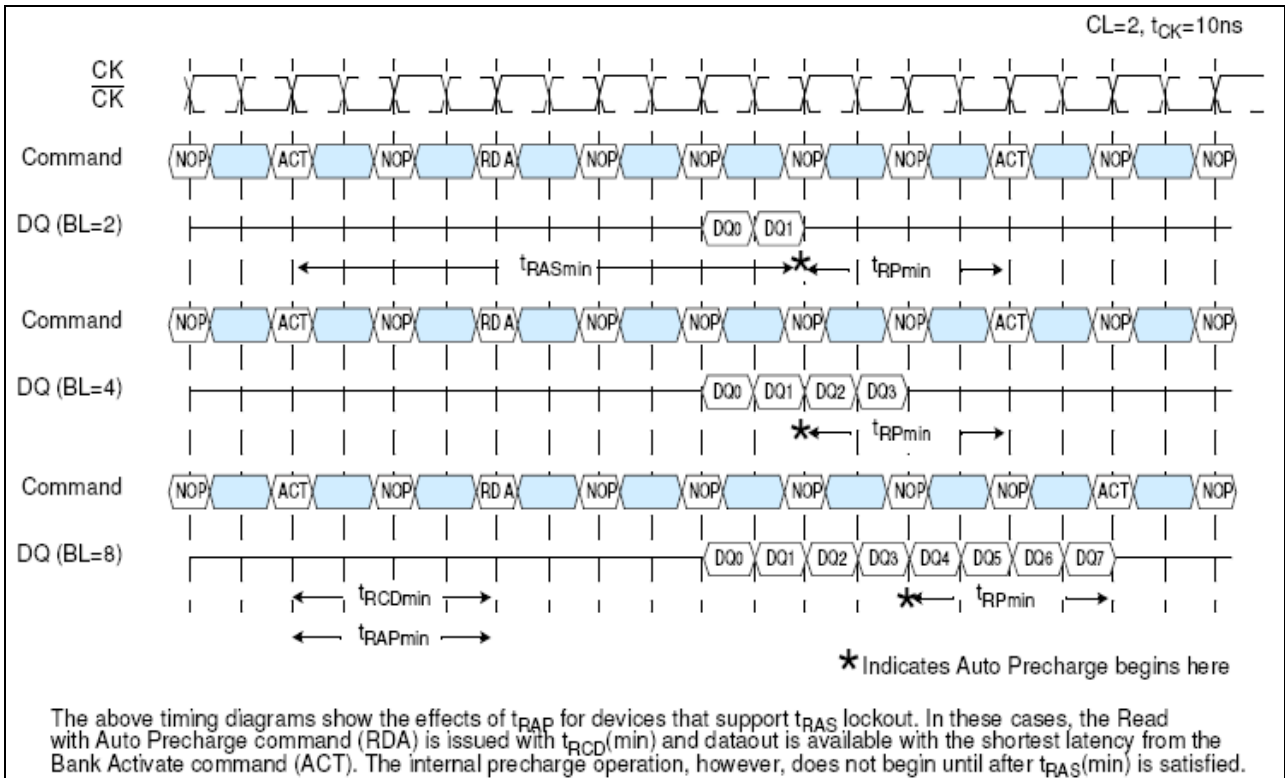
CL=2, $t_{CK}$=10ns

CK
$\overline{CK}$

Command NOP ACT NOP RD A NOP NOP NOP NOP ACT NOP NOP

DQ (BL=2) DQ0 DQ1

$t_{RASmin}$ * $t_{RPmin}$

Command NOP ACT NOP RD A NOP NOP NOP NOP ACT NOP NOP

DQ (BL=4) DQ0 DQ1 DQ2 DQ3

* $t_{RPmin}$

Command NOP ACT NOP RD A NOP NOP NOP NOP NOP ACT NOP

DQ (BL=8) DQ0 DQ1 DQ2 DQ3 DQ4 DQ5 DQ6 DQ7

$t_{RCDmin}$ * $t_{RPmin}$

$t_{RAPmin}$

* Indicates Auto Precharge begins here

The above timing diagrams show the effects of $t_{RAP}$ for devices that support $t_{RAS}$ lockout. In these cases, the Read with Auto Precharge command (RDA) is issued with $t_{RCD}$(min) and dataout is available with the shortest latency from the Bank Activate command (ACT). The internal precharge operation, however, does not begin until after $t_{RAS}$(min) is satisfied.